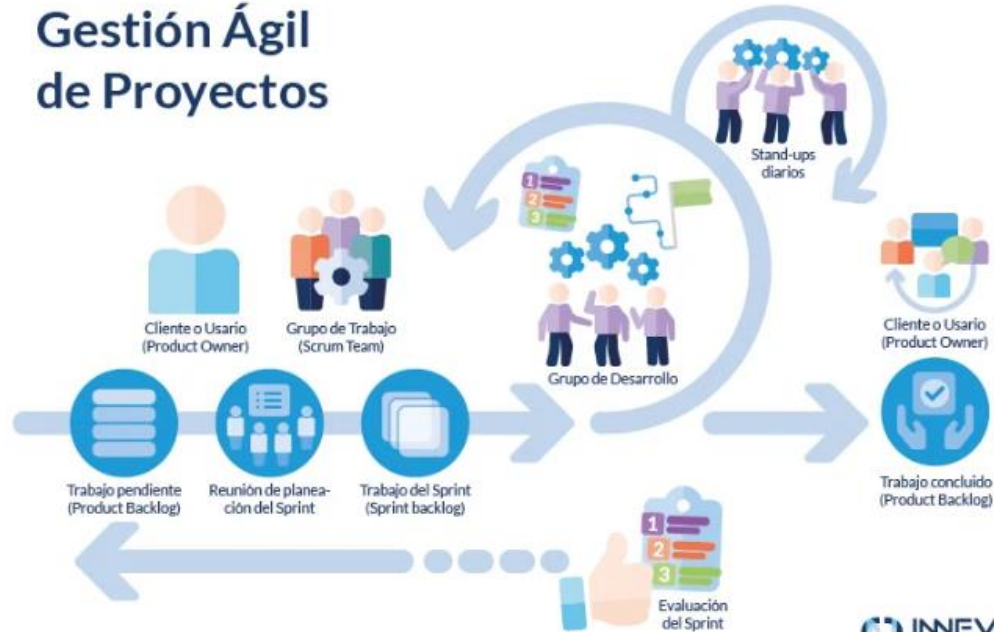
Gestión Ágil de Proyectos

Stand-ups diarios

Cliente o Usario (Product Owner)

Grupo de Trabajo (Scrum Team)

Grupo de Desarrollo

Cliente o Usario (Product Owner)

1
2
3

Trabajo pendiente (Product Backlog)

Reunión de planeación del Sprint

Trabajo del Sprint (Sprint backlog)

Trabajo concluido (Product Backlog)

1
2
3

Evaluación del Sprint

INNEV